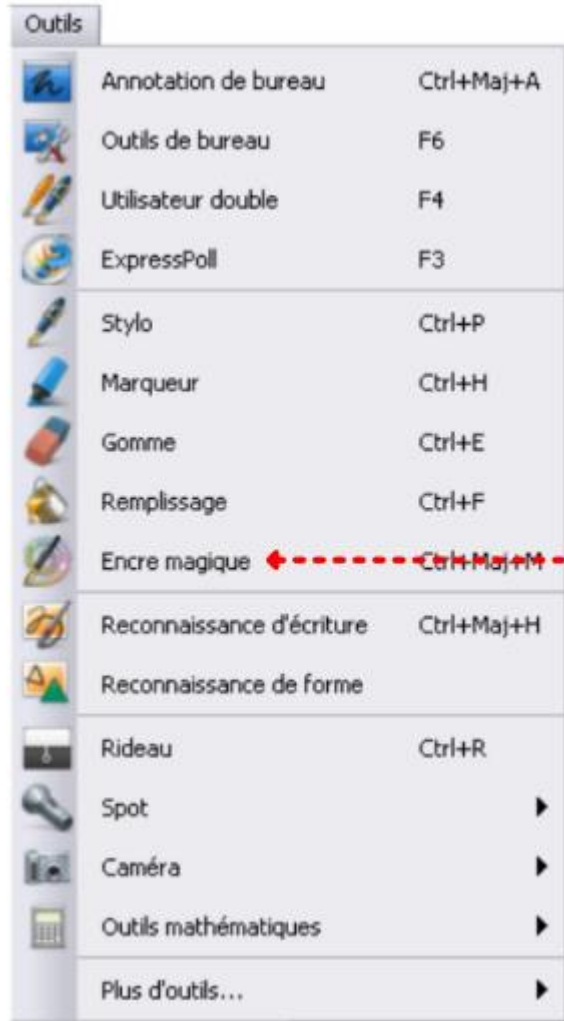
Outils

Annotation de bureau Ctrl+Maj+A
Outils de bureau F6
Utilisateur double F4
ExpressPoll F3
Stylo Ctrl+P
Marqueur Ctrl+H
Gomme Ctrl+E
Remplissage Ctrl+F
Encre magique Ctrl+Maj+M
Reconnaissance d'écriture Ctrl+Maj+H
Reconnaissance de forme
Rideau Ctrl+R
Spot
Caméra
Outils mathématiques
Plus d'outils...